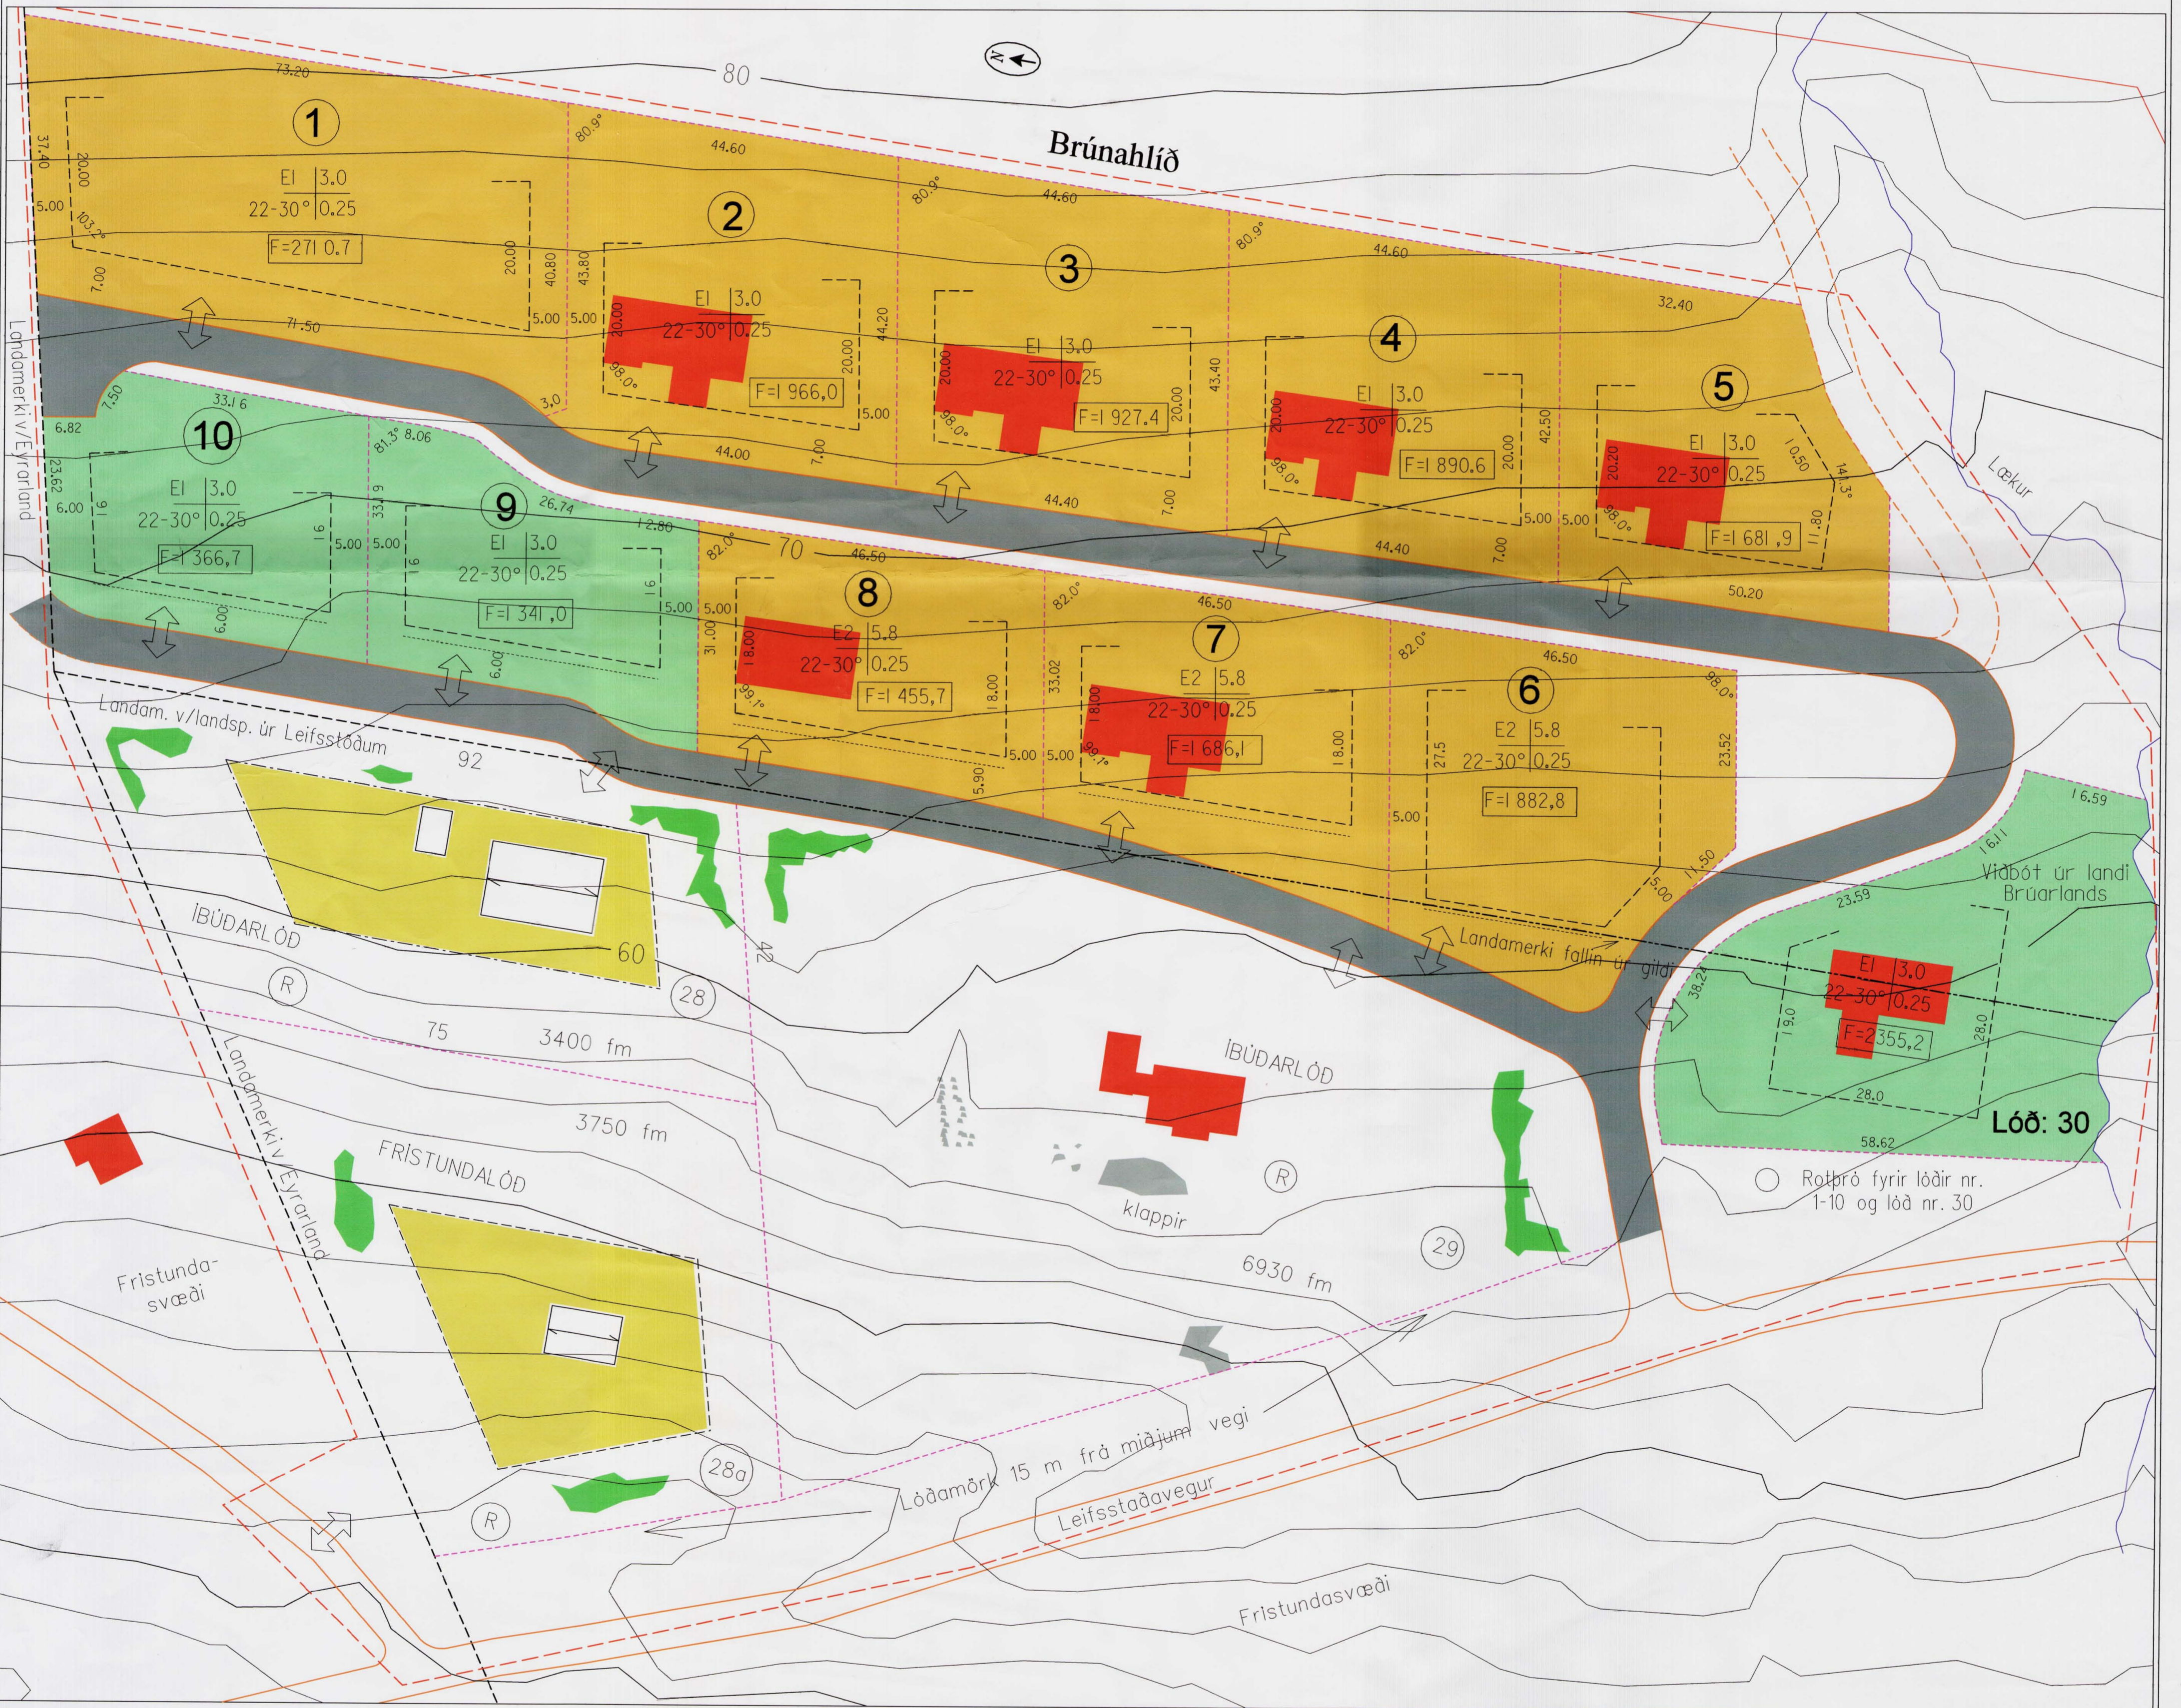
N

80

Brúnahlíð

73.20

1

EI | 3.0
22-30° | 0.25
F=271 0.7

37.40
20.00
5.00
103.2°
7.00
20.00
40.80
43.80
80.9°
44.60
5.00
5.00

2

EI | 3.0
22-30° | 0.25
F=1 966,0

20.00
98.0°
44.20
20.00
15.00
3.0
44.00
7.00

80.9°
44.60

3

EI | 3.0
22-30° | 0.25
F=1 927,4

20.00
98.0°
43.40
20.00
44.40
7.00

80.9°
44.60

4

EI | 3.0
22-30° | 0.25
F=1 890,6

20.00
98.0°
20.00
42.50
5.00
44.40
7.00

32.40

5

EI | 3.0
22-30° | 0.25
F=1 681,9

20.20
98.0°
5.00
10.50
14.3°
11.80
50.20

Lækur

71.50
Landamerki v/Eyrarland

7.50
33.1 6
6.82
23.62
6.00

10

EI | 3.0
22-30° | 0.25
F=1 366,7

16
16
6.00
5.00
5.00
81.3°
8.06
33.9

9

EI | 3.0
22-30° | 0.25
F=1 341,0

26.74
12.80
16
16
5.00
6.00

82.0°
70
46.50

8

E2 | 5.8
22-30 | 0.25
F=1 455,7

5.00
31.00
18.00
99.1°
18.00
5.00
5.90

82.0°
46.50
33.02

7

E2 | 5.8
22-30° | 0.25
F=1 686,1

18.00
99.1°
5.00
18.00

82.0°
46.50

6

E2 | 5.8
22-30° | 0.25
F=1 882,8

98.0°
27.5
23.52
5.00
11.50
5.00

Landam. v/landsp. úr Leifsstöðum

92

ÍBÚÐARLÓÐ

60
42

R

28

75
3400 fm

Landamerki falla úr gildi

16.59
16.11
Viðbót úr landi Brúarlands
23.59
38.27

EI | 3.0
22-30° | 0.25
F=2355,2

19.0
28.0
28.0
58.62

Lóð: 30

ÍBÚÐARLÓÐ

3750 fm

FRÍSTUNDALÓÐ

Landamerki v/Eyrarland

Frístunda-svæði

klappir

R

29

6930 fm

Rotþró fyrir lóðir nr. 1-10 og lóð nr. 30

28a

R

Lóðamörk 15 m frá miðjum vegi

Leifsstaðavegur

Frístundasvæði